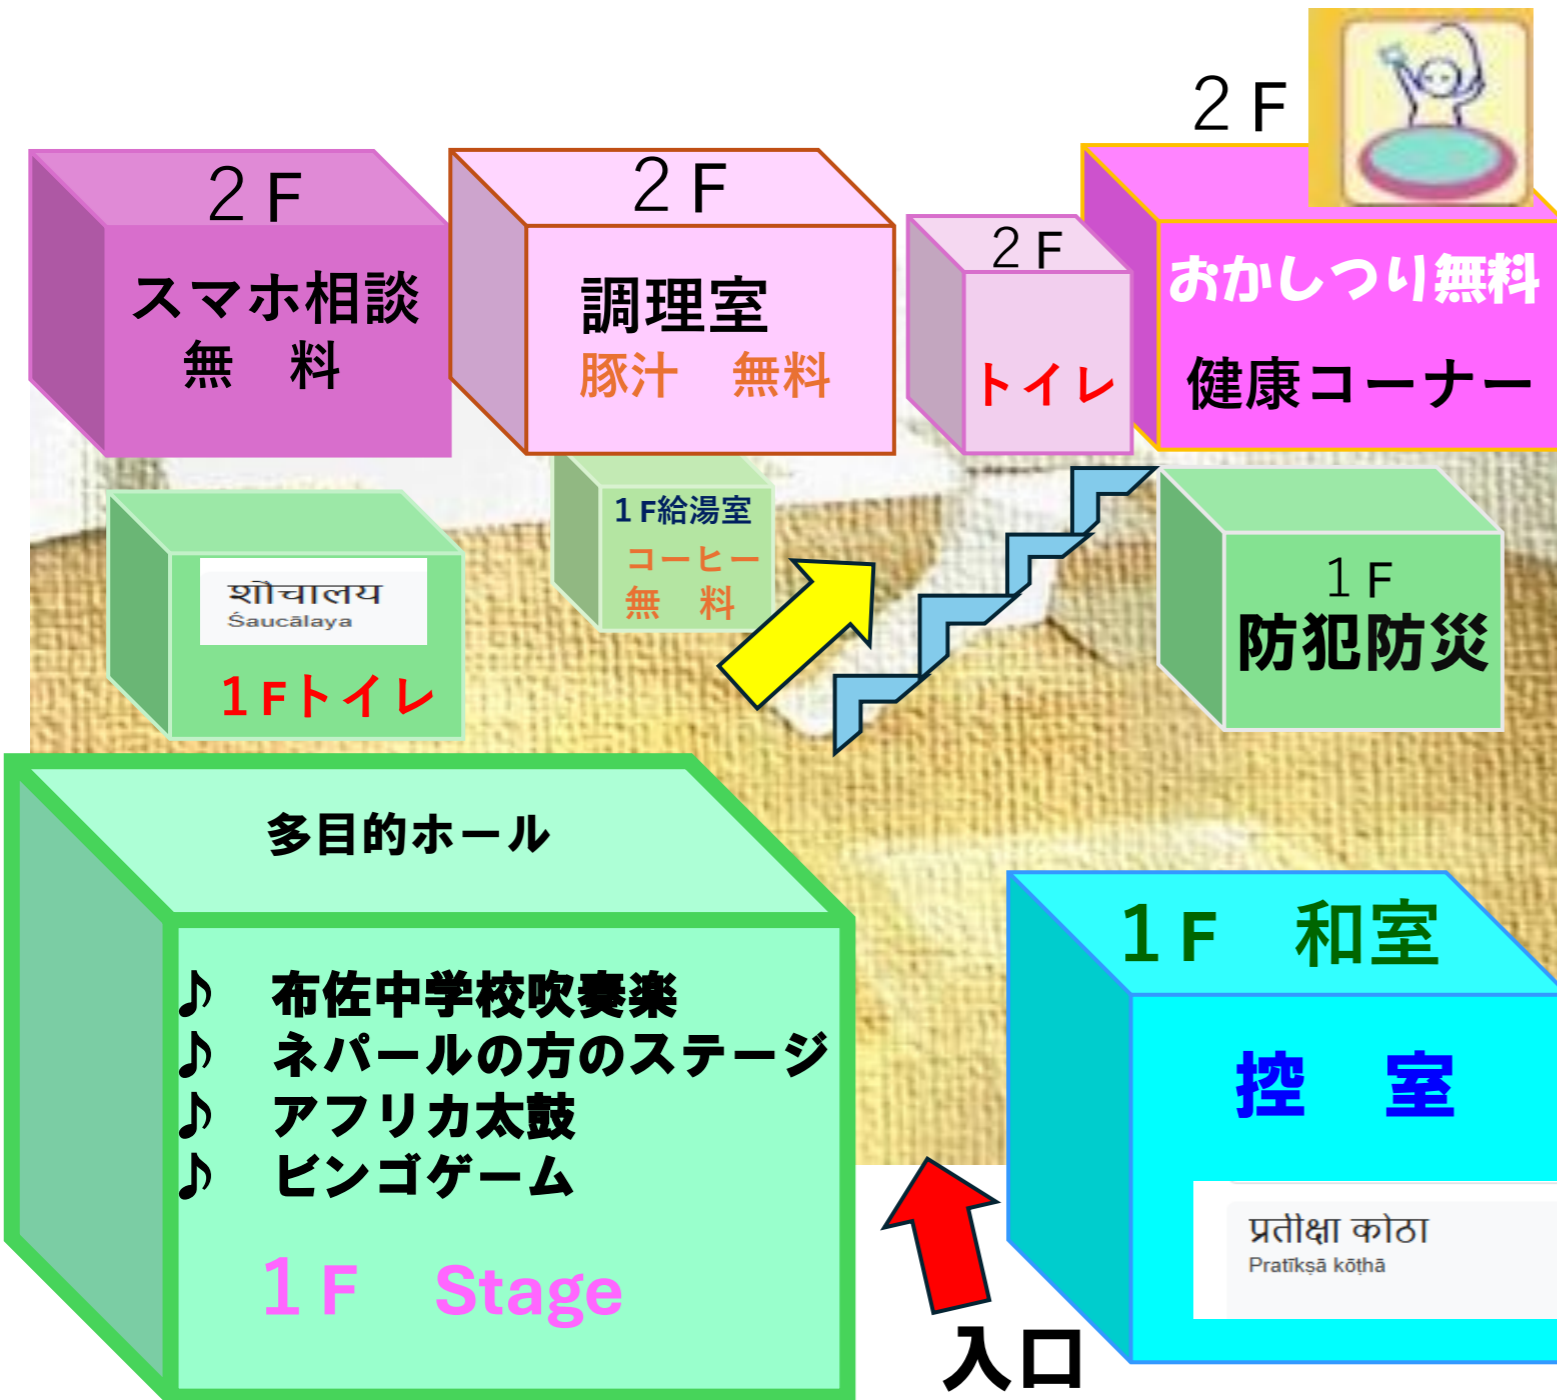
２Ｆ
スマホ相談
無　料

２Ｆ
調理室
豚汁　無料

２Ｆ
トイレ

２Ｆ
おかしつり無料
健康コーナー

शौचालय
Śaucālaya
１Ｆトイレ

１Ｆ給湯室
コーヒー
無　料

１Ｆ
防犯防災

多目的ホール
♪　布佐中学校吹奏楽
♪　ネパールの方のステージ
♪　アフリカ太鼓
♪　ビンゴゲーム
１Ｆ　Stage

１Ｆ　和室
控　室
प्रतीक्षा कोठा
Pratīkṣā kōṭhā

入口